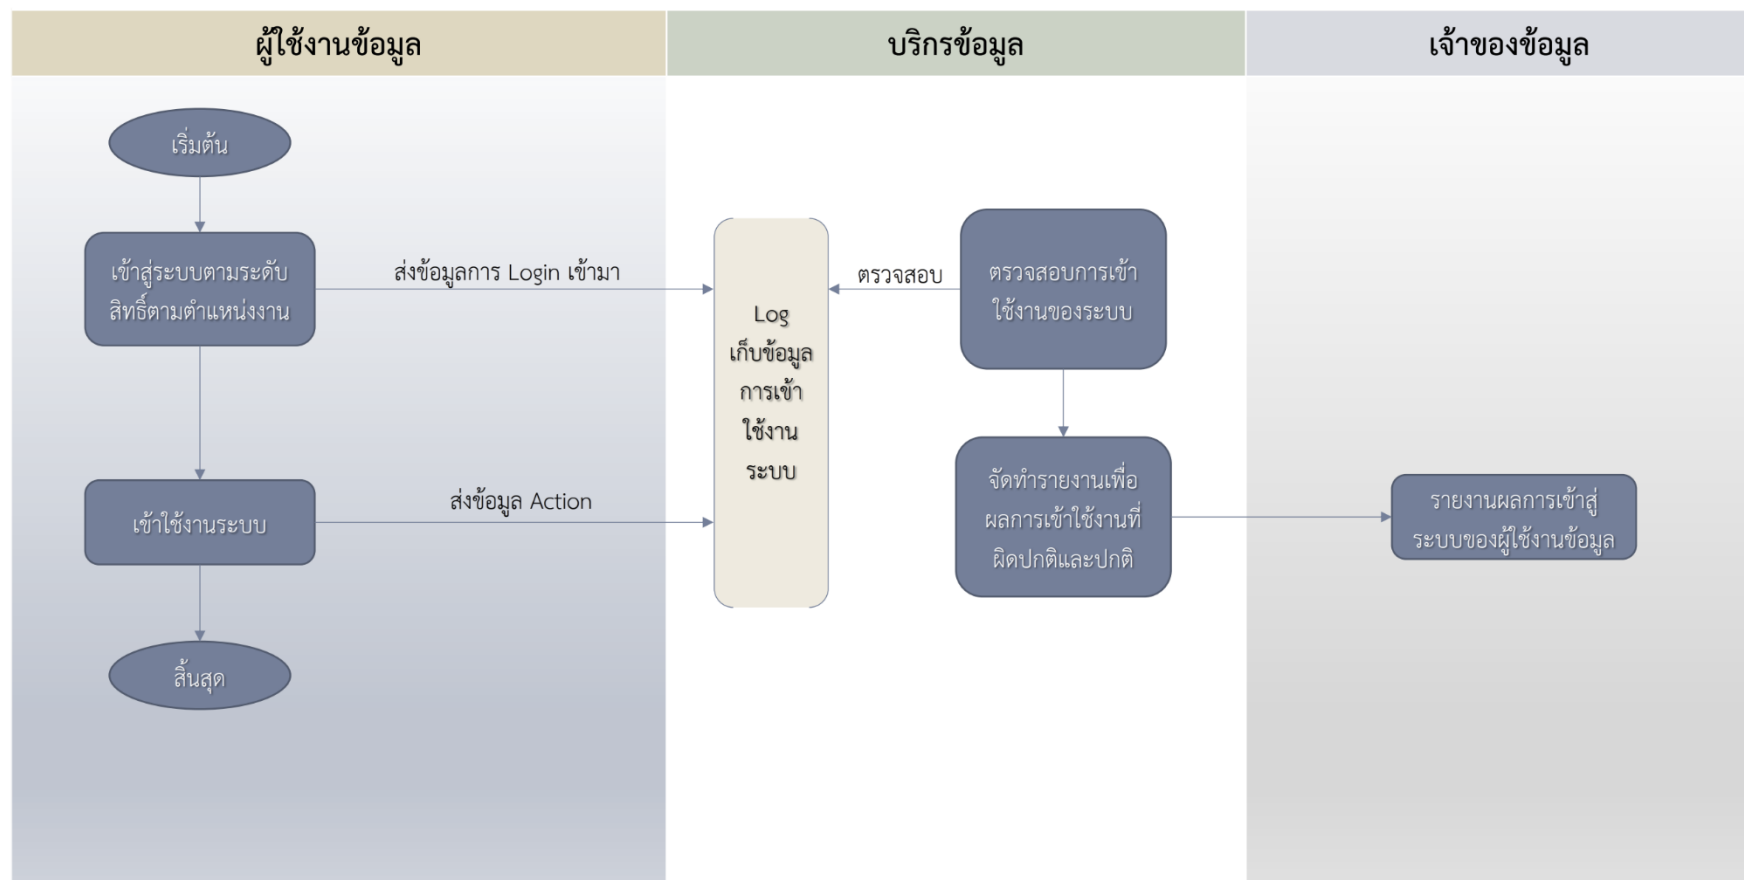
ผู้ใช้งานข้อมูล

บริกรข้อมูล

เจ้าของข้อมูล

เริ่มต้น

เข้าสู่ระบบตามระดับสิทธิ์ตามตำแหน่งงาน

ส่งข้อมูลการ Login เข้ามา

Log เก็บข้อมูลการเข้าใช้งานระบบ

ตรวจสอบ

ตรวจสอบการเข้าใช้งานของระบบ

เข้าใช้งานระบบ

ส่งข้อมูล Action

จัดทำรายงานเพื่อผลการเข้าใช้งานที่ผิดปกติและปกติ

รายงานผลการเข้าสู่ระบบของผู้ใช้งานข้อมูล

สิ้นสุด